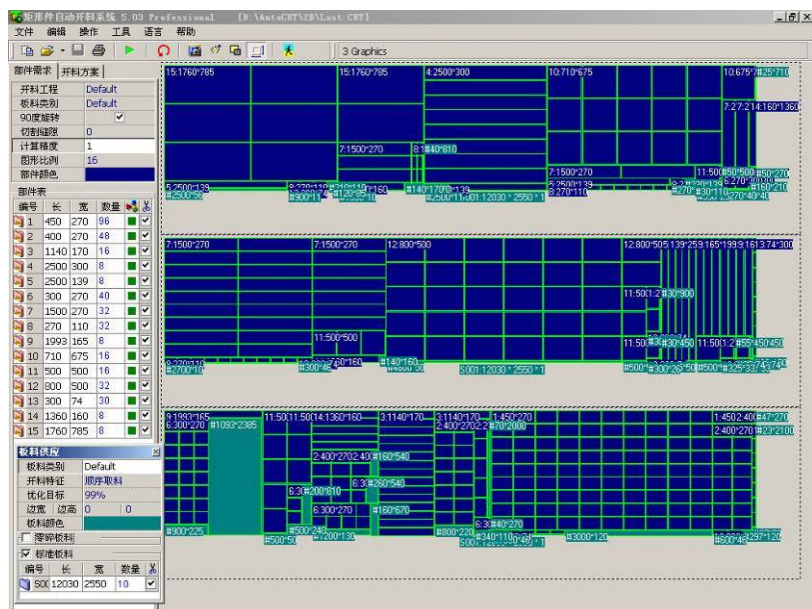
矩形件自动开料系统 5.03 Professional [D:\AutoCUT\ZB\Last.CUT]

文件 编辑 操作 工具 语言 帮助

3 Graphics

部件需求 开料方案

| | |
|---|---|
| 开料工程 | Default |
| 板料类别 | Default |
| 90度旋转 | ✓ |
| 切割缝隙 | 0 |
| 计算精度 | 1 |
| 图形比例 | 16 |
| 部件颜色 | |

部件表

| 编号 | 长 | 宽 | 数量 |
|---|---|---|---|
| 1 | 450 | 270 | 96 |
| 2 | 400 | 270 | 48 |
| 3 | 1140 | 170 | 16 |
| 4 | 2500 | 300 | 8 |
| 5 | 2500 | 139 | 8 |
| 6 | 300 | 270 | 40 |
| 7 | 1500 | 270 | 32 |
| 8 | 270 | 110 | 32 |
| 9 | 1993 | 165 | 8 |
| 10 | 710 | 675 | 16 |
| 11 | 500 | 500 | 16 |
| 12 | 800 | 500 | 32 |
| 13 | 300 | 74 | 30 |
| 14 | 1360 | 160 | 8 |
| 15 | 1760 | 785 | 8 |

板料供应

| | | |
|---|---|---|
| 板料类别 | Default | |
| 开料特征 | 顺序取料 | |
| 优化目标 | 99% | |
| 边宽 | 0 | 0 |
| 板料颜色 | | |

☐ 零碎板料
☑ 标准板料

| 编号 | 长 | 宽 | 数量 |
|---|---|---|---|
| S00 | 12030 | 2550 | 10 |

15:1760*785 15:1760*785 4:2500*300 10:710*675 10:675* #25*710
7:27:214:160*1360
7:1500*270 8:1 #40*810
7:1500*270 11:500 #50*500 #50*270
5:2500*139 #2500*92 8:270*110 #300*11 #210*110 #120*85 #120*160 #140*170 #70*139 #2500*11 S001:12030 * 2550 * 1 5:2500*139 8:270*110 #270* #30*110 #160*210 #270*40

7:1500*270 7:1500*270 12:800*500 12:800*505 139*259 165*199 9:161 3:74*300
11:50 11:2 #30*900
11:500*500
11:50 #30 #30*450 11:50 11:2 #55*450 450
8:270*110 #2700*10 #300*48 7:60*160 #140*160 #4800*30 S001:12030 * 2550 * 1 #500* #300*265 #50 #500* #325*33 #74*740

9:1993*165 6:300*270 #1093*2385 11:50 11:50 14:1360*160 3:1140*170 3:1140*170 1:450*270 1:450 2:400 #47*270
2:400*2702:2 #70*2000 2:400*270 #23*2100
2:400*2702:40 #160*540
6:3 #260*540
6:3 #200*810
6:300*270 #160*670
#900*225 #500*50 #500*240 #1200*130 #800*220 S001 #340*110 6:3 #40*270 #3000*120 #600*4 #297*120